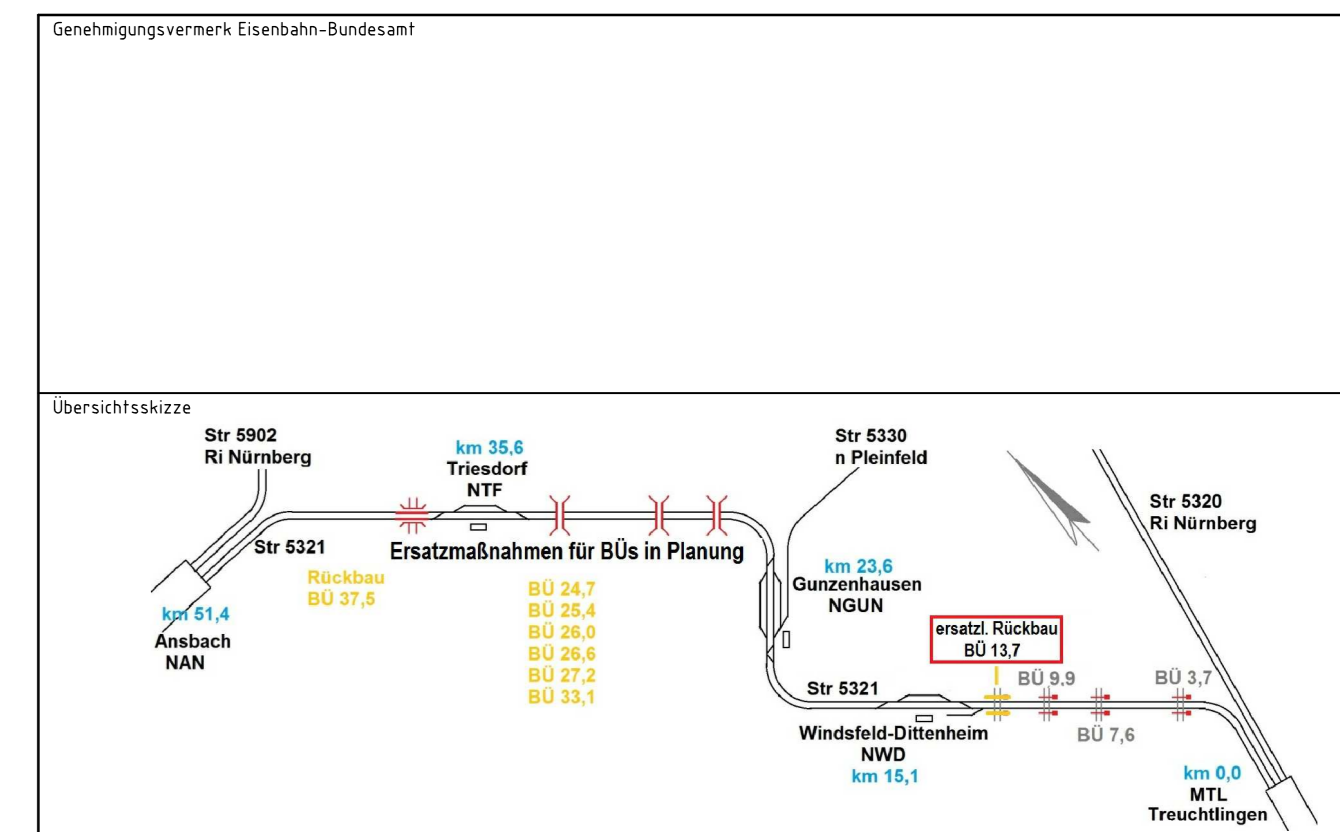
Genehmigungsvermerk Eisenbahn-Bundesamt

Übersichtsskizze

Str 5902
Ri Nürnberg

km 35,6
Triesdorf
NTF

Str 5330
n Pleinfeld

Str 5320
Ri Nürnberg

Str 5321

Ersatzmaßnahmen für BÜs in Planung

Rückbau
BÜ 37,5

km 51,4
Ansbach
NAN

BÜ 24,7
BÜ 25,4
BÜ 26,0
BÜ 26,6
BÜ 27,2
BÜ 33,1

km 23,6
Gunzenhausen
NGUN

ersatzl. Rückbau
BÜ 13,7

BÜ 9.9

BÜ 3,7

Str 5321

BÜ 7,6

Windsfeld-Dittenheim
NWD
km 15,1

km 0,0
MTL
Treuchtlingen